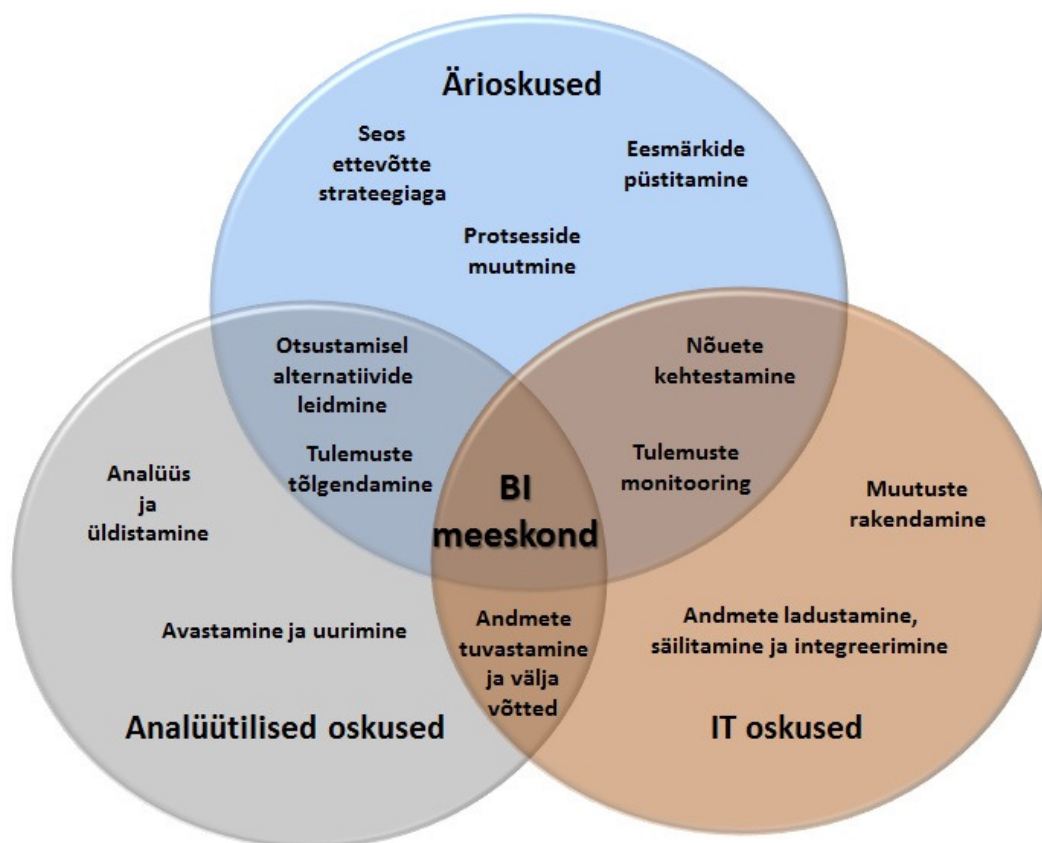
Ärioskused

Seos ettevõtte strateegiaga

Eesmärkide püstitamine

Protsesside muutmine

Otsustamisel alternatiivide leidmine

Nõuete kehtestamine

Tulemuste tõlgendamine

Tulemuste monitooring

Analüüs ja üldistamine

BI meeskond

Muutuste rakendamine

Avastamine ja uurimine

Andmete tuvastamine ja välja võtted

Andmete ladustamine, säilitamine ja integreerimine

Analüütilised oskused

IT oskused